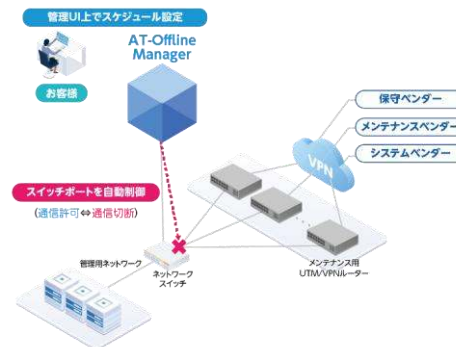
管理UI上でスケジュール設定

AT-Offline Manager

お客様

保守ベンダー

メンテナンスベンダー

システムベンダー

VPN

スイッチポートを自動制御

(通信許可⇔通信切断)

管理用ネットワーク

ネットワークスイッチ

メンテナンス用UTM/VPNルーター